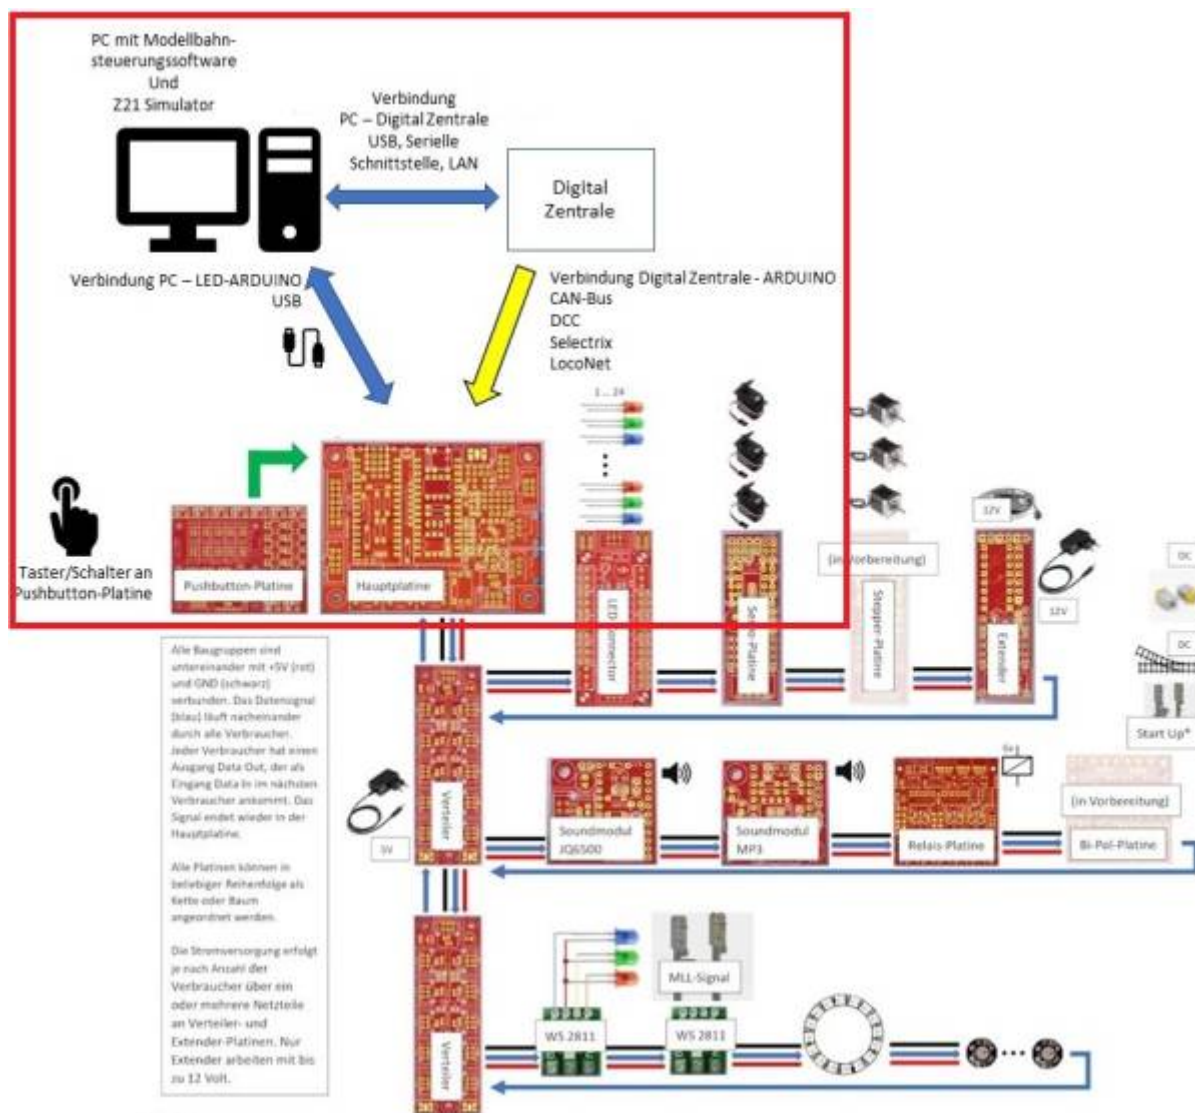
PC mit Modellbahnsteuerungssoftware
Und
Z21 Simulator

Verbindung
PC – Digital Zentrale
USB, Serielle
Schnittstelle, LAN

Digital
Zentrale

Verbindung PC – LED-ARDUINO
USB

Verbindung Digital Zentrale - ARDUINO
CAN-Bus
DCC
Selectrix
LocoNet

1 ... 24

Taster/Schalter an
Pushbutton-Platine

Pushbutton-Platine

Hauptplatine

LED Connector

Servo-Platine

(in Vorbereitung)

Stepper-Platine

12V

12V

Extender

DC

DC

Start Up*

Alle Baugruppen sind untereinander mit +5V (rot) und GND (schwarz) verbunden. Das Datensignal (blau) läuft nacheinander durch alle Verbraucher. Jeder Verbraucher hat einen Ausgang Data Out, der als Eingang Data In im nächsten Verbraucher ankommt. Das Signal endet wieder in der Hauptplatine.

Alle Platinen können in beliebiger Reihenfolge als Kette oder Baum angeordnet werden.

Die Stromversorgung erfolgt je nach Anzahl der Verbraucher über ein oder mehrere Netzteile an Verteiler- und Extender-Platinen. Nur Extender arbeiten mit bis zu 12 Volt.

5V

Verteiler

Soundmodul
JQ6500

Soundmodul
MP3

Relais-Platine

(in Vorbereitung)

Bi-Pol-Platine

Verteiler

WS 2811

MLL-Signal

WS 2811